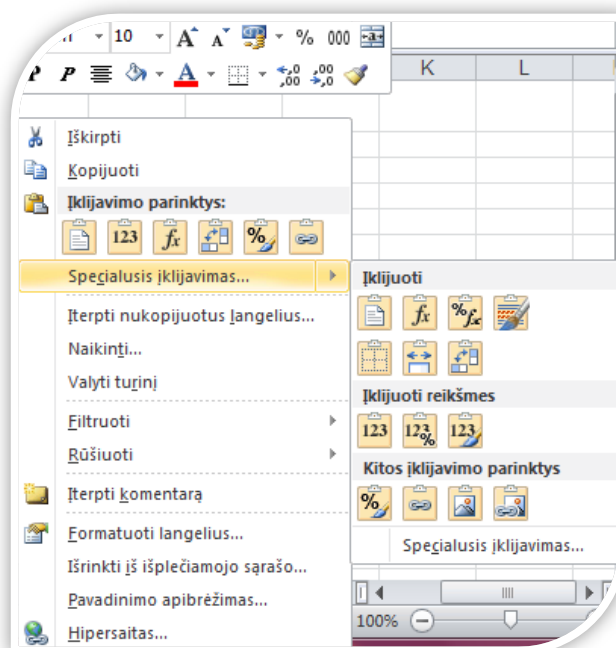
10
%
000
P
P
A
K
L
Iškirpti
Kopijuoti
Įklijavimo parinktys:
123
Specialusis įklijavimas...
Įterpti nukopijuotus langelius...
Naikinti...
Valyti turinį
Filtruoti
Rūšiuoti
Įterpti komentarą
Formatuoti langelius...
Išrinkti iš išplečiamojo sąrašo...
Pavadinimo apibrėžimas...
Hipersaitas...
Įklijuoti
Įklijuoti reikšmes
123
Kitos įklijavimo parinktys
Specialusis įklijavimas...
100%